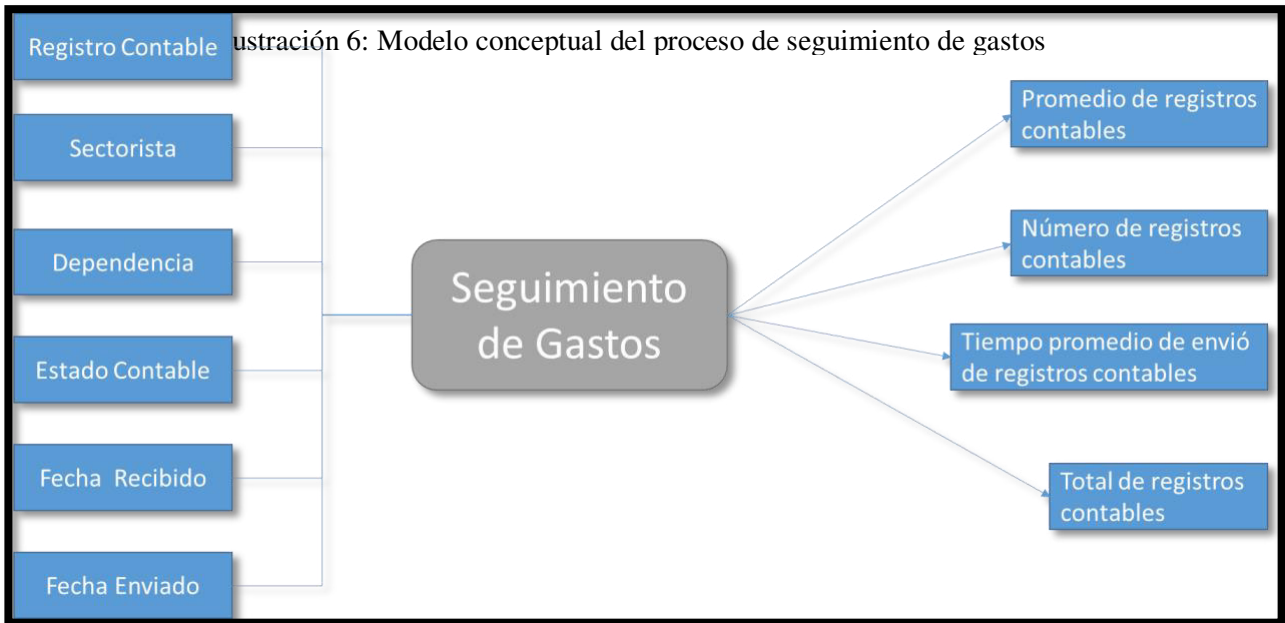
ustración 6: Modelo conceptual del proceso de seguimiento de gastos

Registro Contable

Sectorista

Dependencia

Estado Contable

Fecha Recibido

Fecha Enviado

Seguimiento de Gastos

Promedio de registros contables

Número de registros contables

Tiempo promedio de envió de registros contables

Total de registros contables